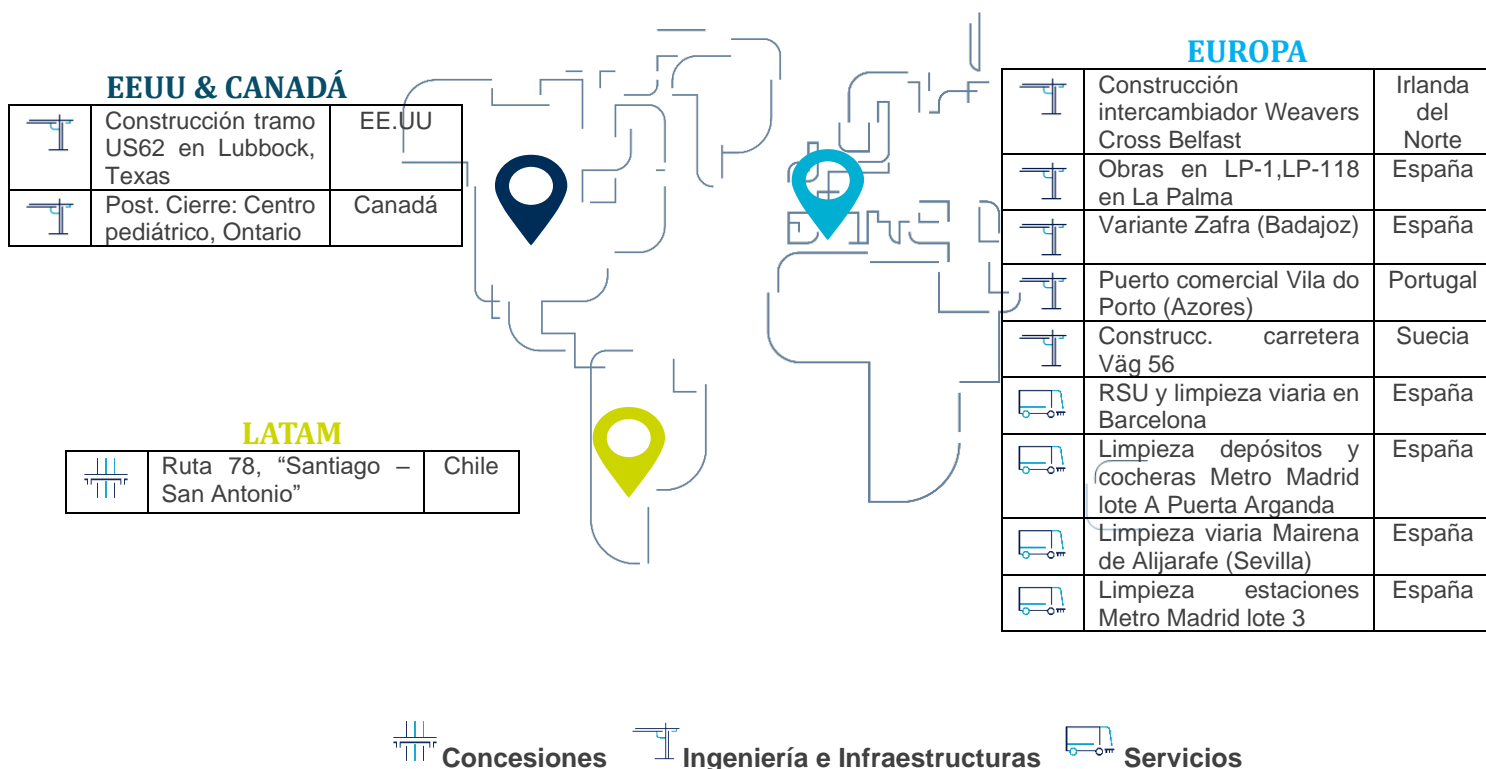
EEUU & CANADÁ

| | | |
|---|---|---|
| | Construcción tramo US62 en Lubbock, Texas | EE.UU |
| | Post. Cierre: Centro pediátrico, Ontario | Canadá |

LATAM

| | | |
|---|---|---|
| | Ruta 78, “Santiago – San Antonio” | Chile |

EUROPA

| | | |
|---|---|---|
| | Construcción intercambiador Weavers Cross Belfast | Irlanda del Norte |
| | Obras en LP-1,LP-118 en La Palma | España |
| | Variante Zafra (Badajoz) | España |
| | Puerto comercial Vila do Porto (Azores) | Portugal |
| | Construcc. carretera Väg 56 | Suecia |
| | RSU y limpieza viaria en Barcelona | España |
| | Limpieza depósitos y cocheras Metro Madrid lote A Puerta Arganda | España |
| | Limpieza viaria Mairena de Alijarafe (Sevilla) | España |
| | Limpieza estaciones Metro Madrid lote 3 | España |

Concesiones Ingeniería e Infraestructuras Servicios